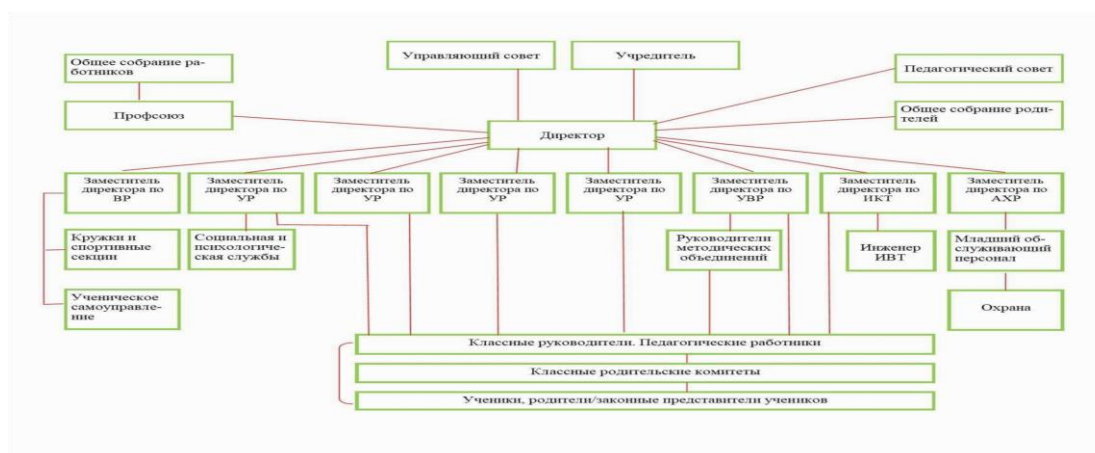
Общее собрание работников

Управляющий совет

Учредитель

Педагогический совет

Профсоюз

Общее собрание родителей

Директор

Заместитель директора по ВР

Заместитель директора по УР

Заместитель директора по УР

Заместитель директора по УР

Заместитель директора по УР

Заместитель директора по УВР

Заместитель директора по ИКТ

Заместитель директора по АХР

Кружки и спортивные секции

Социальная и психологическая службы

Руководители методических объединений

Инженер ИВТ

Младший обслуживающий персонал

Ученическое самоуправление

Охрана

Классные руководители. Педагогические работники

Классные родительские комитеты

Ученики, родители/законные представители учеников